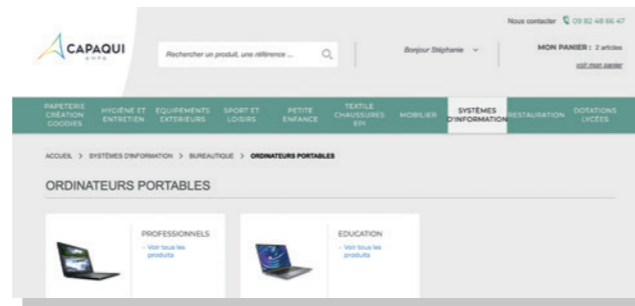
Nous contacter 09 82 48 66 47

CAPAQUI
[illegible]

Rechercher un produit, une référence ...

Bonjour Stéphanie

MON PANIER : 2 articles
voir mon panier

PAPETERIE CRÉATION GOODIES
HYGIÈNE ET ENTRETIEN
EQUIPEMENTS EXTÉRIEURS
SPORT ET LOISIRS
PETITE ENFANCE
TEXTILE CHAUSSURES EPI
MOBILIER
SYSTÈMES D'INFORMATION
RESTAURATION
DOTATIONS LYCÉES

ACCUEIL > SYSTÈMES D'INFORMATION > BUREAUTIQUE > ORDINATEURS PORTABLES

ORDINATEURS PORTABLES

PROFESSIONNELS
- Voir tous les produits

EDUCATION
- Voir tous les produits